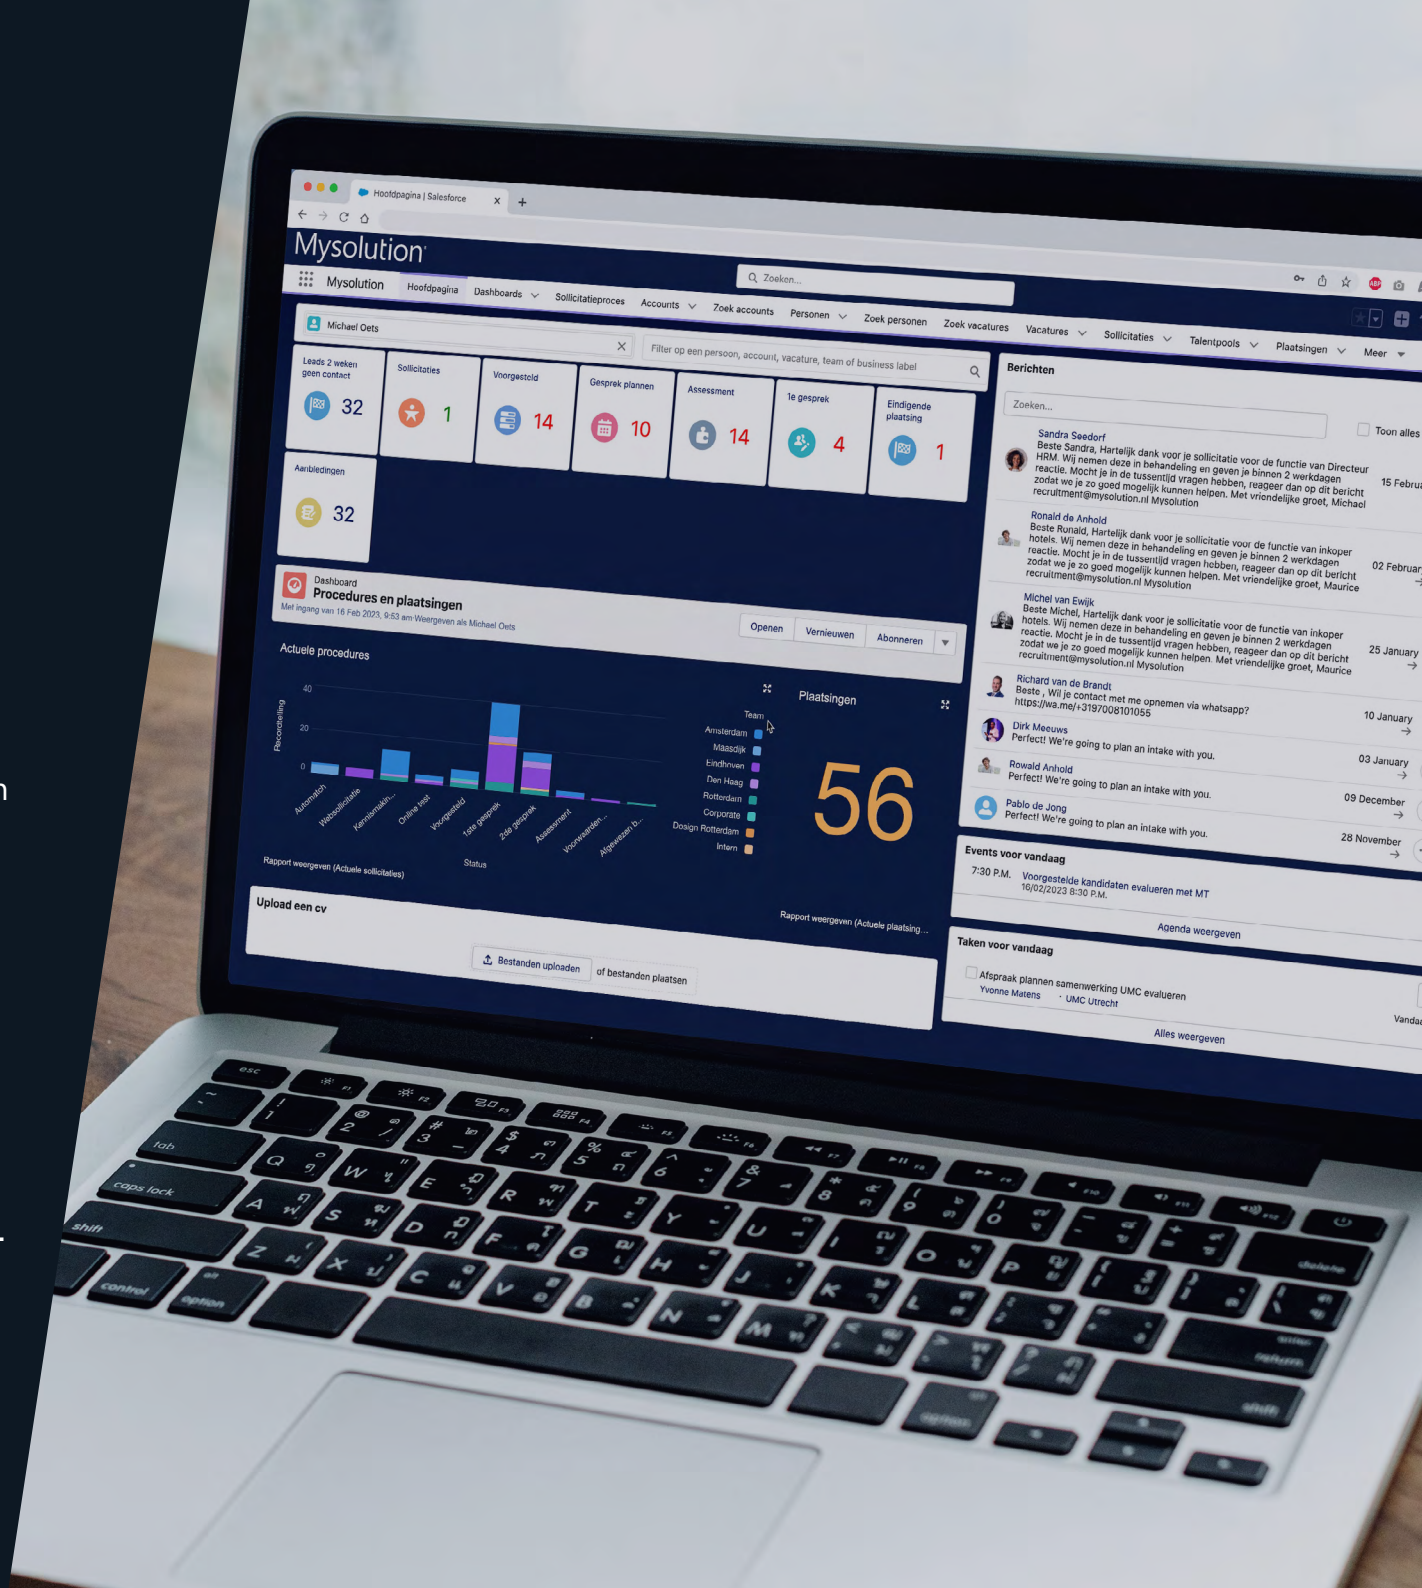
Hoofdpagina | Salesforce

Mysolution

Zoeken...

Mysolution Hoofdpagina Dashboards Sollicitatieproces Accounts Zoek accounts Personen Zoek personen Zoek vacatures Vacatures Sollicitaties Talentpools Plaatsingen Meer

Michael Oets

Filter op een persoon, account, vacature, team of business label

Leads 2 weken geen contact 32

Sollicitaties 1

Voorgesteld 14

Gesprek plannen 10

Assessment 14

1e gesprek 4

Eindigende plaatsing 1

Aanbiedingen 32

Dashboard
Procedures en plaatsingen
Met ingang van 16 Feb 2023, 9:53 am Weergeven als Michael Oets

Openen Vernieuwen Abonneren

Actuele procedures

40
20
0

Recordtelling

Automatch Websollicitatie Kennismakin... Online test Voorgesteld 1ste gesprek 2de gesprek Assessment Voorwaarden... Afgewezen b...

Status

Team
Amsterdam
Maasdijk
Eindhoven
Den Haag
Rotterdam
Corporate
Design Rotterdam
Intern

Rapport weergeven (Actuele sollicitaties)

Plaatsingen

56

Rapport weergeven (Actuele plaatsing...

Upload een cv

Bestanden uploaden of bestanden plaatsen

Berichten

Zoeken...

Toon alles

Sandra Seedorf
Beste Sandra, Hartelijk dank voor je sollicitatie voor de functie van Directeur HRM. Wij nemen deze in behandeling en geven je binnen 2 werkdagen reactie. Mocht je in de tussentijd vragen hebben, reageer dan op dit bericht zodat we je zo goed mogelijk kunnen helpen. Met vriendelijke groet, Michael recruitment@mysolution.nl Mysolution
15 Februa

Ronald de Anhold
Beste Ronald, Hartelijk dank voor je sollicitatie voor de functie van inkoper hotels. Wij nemen deze in behandeling en geven je binnen 2 werkdagen reactie. Mocht je in de tussentijd vragen hebben, reageer dan op dit bericht zodat we je zo goed mogelijk kunnen helpen. Met vriendelijke groet, Maurice recruitment@mysolution.nl Mysolution
02 Februar

Michel van Ewijk
Beste Michel, Hartelijk dank voor je sollicitatie voor de functie van inkoper hotels. Wij nemen deze in behandeling en geven je binnen 2 werkdagen reactie. Mocht je in de tussentijd vragen hebben, reageer dan op dit bericht zodat we je zo goed mogelijk kunnen helpen. Met vriendelijke groet, Maurice recruitment@mysolution.nl Mysolution
25 January

Richard van de Brandt
Beste , Wil je contact met me opnemen via whatsapp? https://wa.me/+31970081010155
10 January

Dirk Meeuws
Perfect! We're going to plan an intake with you.
03 January

Rowald Anhold
Perfect! We're going to plan an intake with you.
09 December

Pablo de Jong
Perfect! We're going to plan an intake with you.
28 November

Events voor vandaag
7:30 P.M. Voorgestelde kandidaten evalueren met MT
16/02/2023 8:30 P.M.

Agenda weergeven

Taken voor vandaag
Afspraak plannen samenwerking UMC evalueren
Yvonne Matens · UMC Utrecht
Vanda

Alles weergeven

esc
tab
caps lock
shift
control
option
delete
return
shift
option